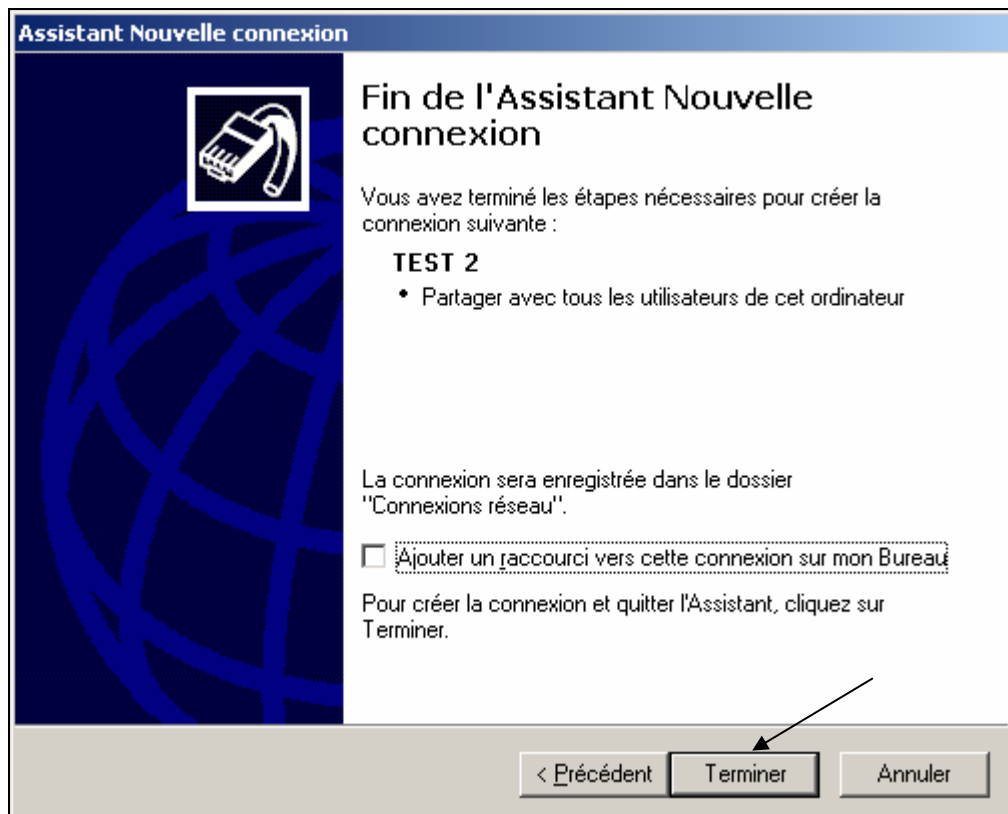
Assistant Nouvelle connexion

Fin de l'Assistant Nouvelle connexion

Vous avez terminé les étapes nécessaires pour créer la connexion suivante :

TEST 2

• Partager avec tous les utilisateurs de cet ordinateur

La connexion sera enregistrée dans le dossier "Connexions réseau".

Ajouter un raccourci vers cette connexion sur mon Bureau

Pour créer la connexion et quitter l'Assistant, cliquez sur Terminer.

< Précédent | Terminer | Annuler